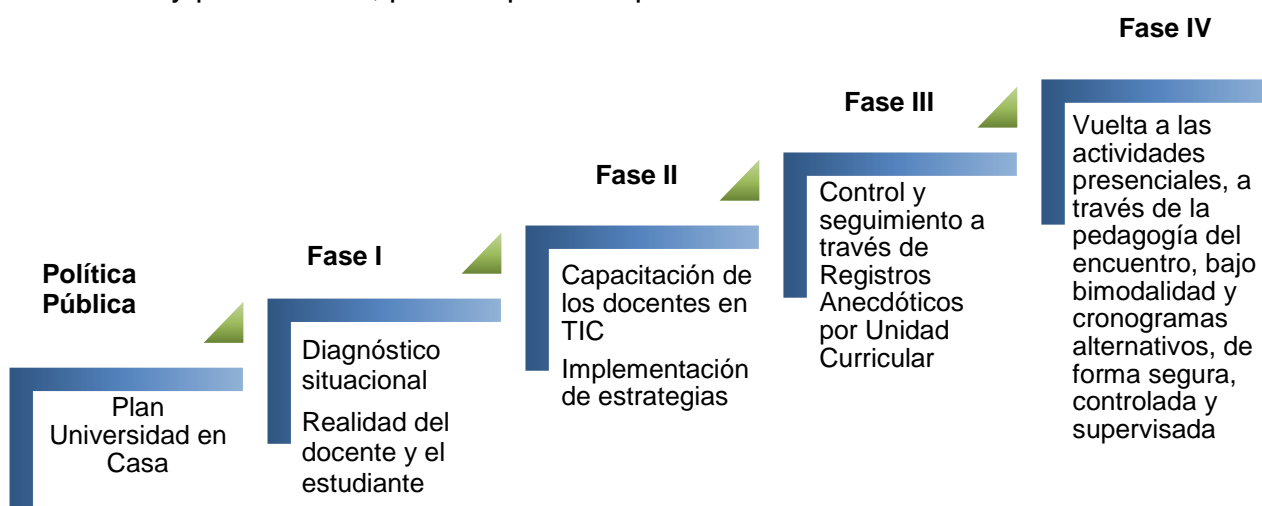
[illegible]

Fase IV

Vuelta a las actividades presenciales, a través de la pedagogía del encuentro, bajo bimodalidad y cronogramas alternativos, de forma segura, controlada y supervisada

Fase III

Control y seguimiento a través de Registros Anecdóticos por Unidad Curricular

Fase II

Capacitación de los docentes en TIC

Implementación de estrategias

Fase I

Diagnóstico situacional

Realidad del docente y el estudiante

Política Pública

Plan Universidad en Casa